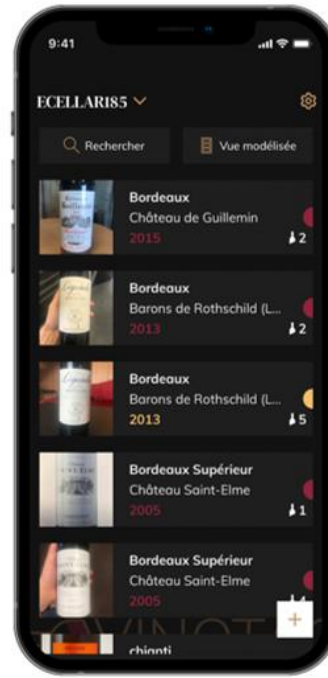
9:41

ECELLAR185

Rechercher

Vue modélisée

Bordeaux
Château de Guillemin
2015
2

Bordeaux
Barons de Rothschild (L...
2013
2

Bordeaux
Barons de Rothschild (L...
2013
5

Bordeaux Supérieur
Château Saint-Elme
2005
1

Bordeaux Supérieur
Château Saint-Elme
2005

+

chianti